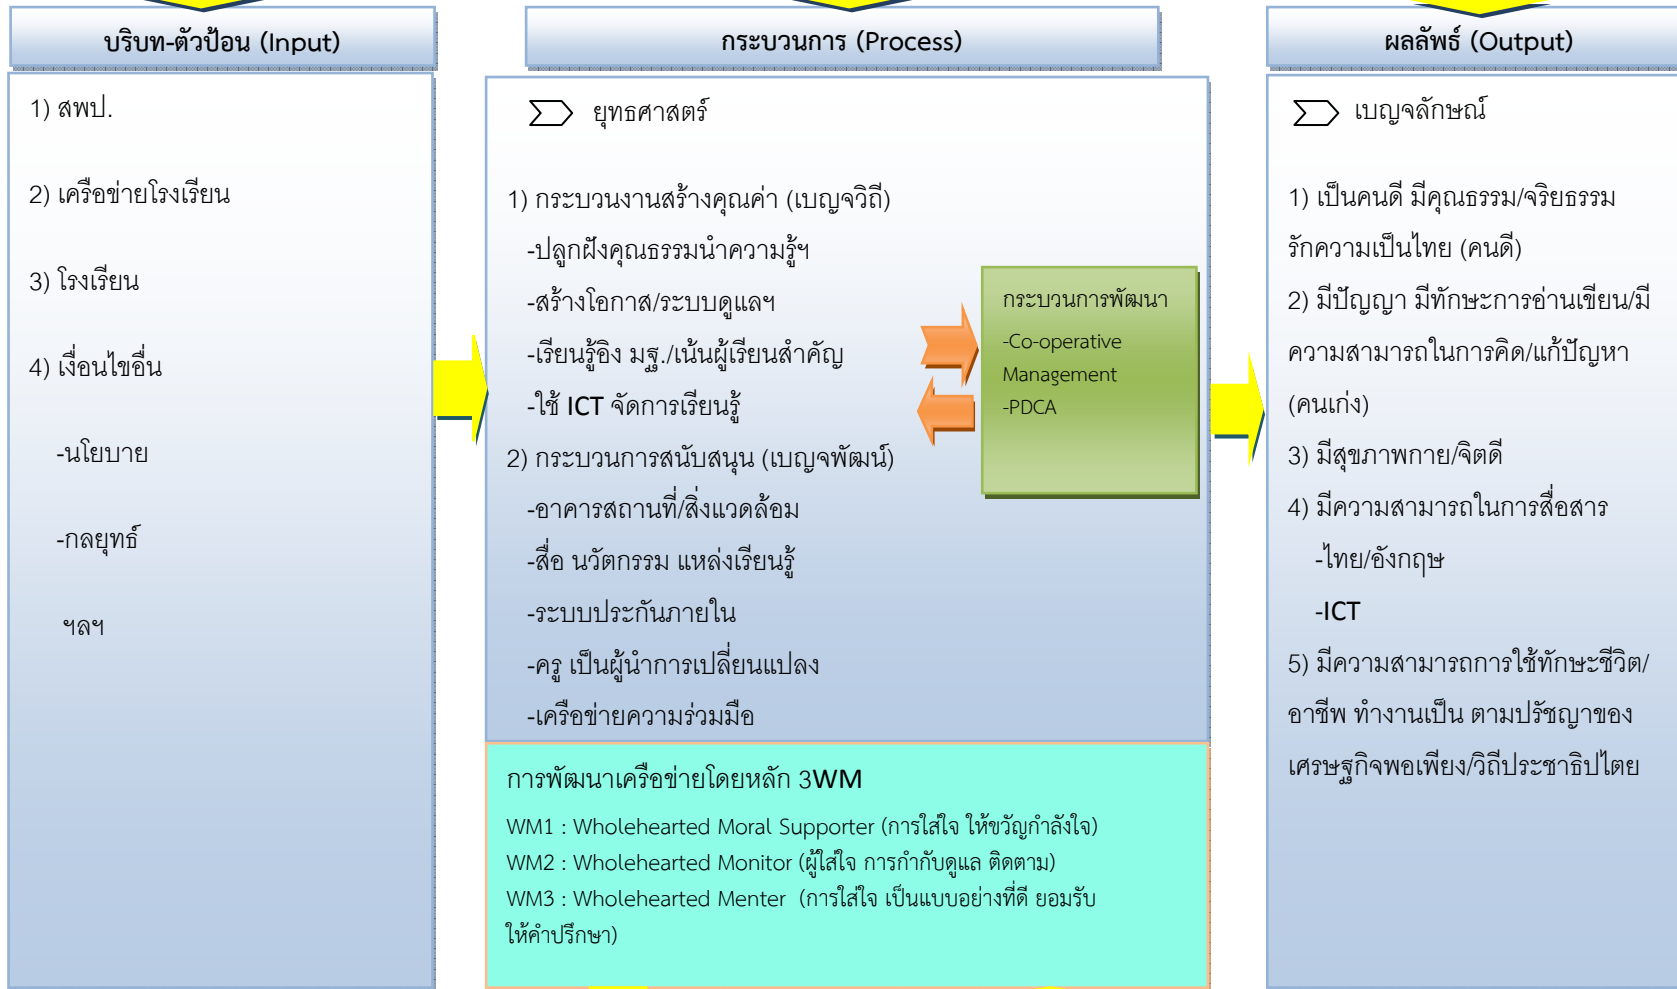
บริบท-ตัวป้อน (Input)

1) สพป.

2) เครือข่ายโรงเรียน

3) โรงเรียน

4) เงื่อนไขอื่น

-นโยบาย

-กลยุทธ์

ฯลฯ

กระบวนการ (Process)

ยุทธศาสตร์

1) กระบวนงานสร้างคุณค่า (เบญจวิถี)

-ปลูกฝังคุณธรรมนำความรู้ฯ

-สร้างโอกาส/ระบบดูแลฯ

-เรียนรู้อิง มฐ./เน้นผู้เรียนสำคัญ

-ใช้ ICT จัดการเรียนรู้

2) กระบวนการสนับสนุน (เบญจพัฒน์)

-อาคารสถานที่/สิ่งแวดล้อม

-สื่อ นวัตกรรม แหล่งเรียนรู้

-ระบบประกันภายใน

-ครู เป็นผู้นำการเปลี่ยนแปลง

-เครือข่ายความร่วมมือ

กระบวนการพัฒนา

-Co-operative Management

-PDCA

การพัฒนาเครือข่ายโดยหลัก 3WM

WM1 : Wholehearted Moral Supporter (การใส่ใจ ให้ขวัญกำลังใจ)
WM2 : Wholehearted Monitor (ผู้ใส่ใจ การกำกับดูแล ติดตาม)
WM3 : Wholehearted Menter (การใส่ใจ เป็นแบบอย่างที่ดี ยอมรับ ให้คำปรึกษา)

ผลลัพธ์ (Output)

เบญจลักษณ์

1) เป็นคนดี มีคุณธรรม/จริยธรรม รักความเป็นไทย (คนดี)

2) มีปัญญา มีทักษะการอ่านเขียน/มีความสามารถในการคิด/แก้ปัญหา (คนเก่ง)

3) มีสุขภาพกาย/จิตดี

4) มีความสามารถในการสื่อสาร

-ไทย/อังกฤษ

-ICT

5) มีความสามารถการใช้ทักษะชีวิต/อาชีพ ทำงานเป็น ตามปรัชญาของเศรษฐกิจพอเพียง/วิถีประชาธิปไตย